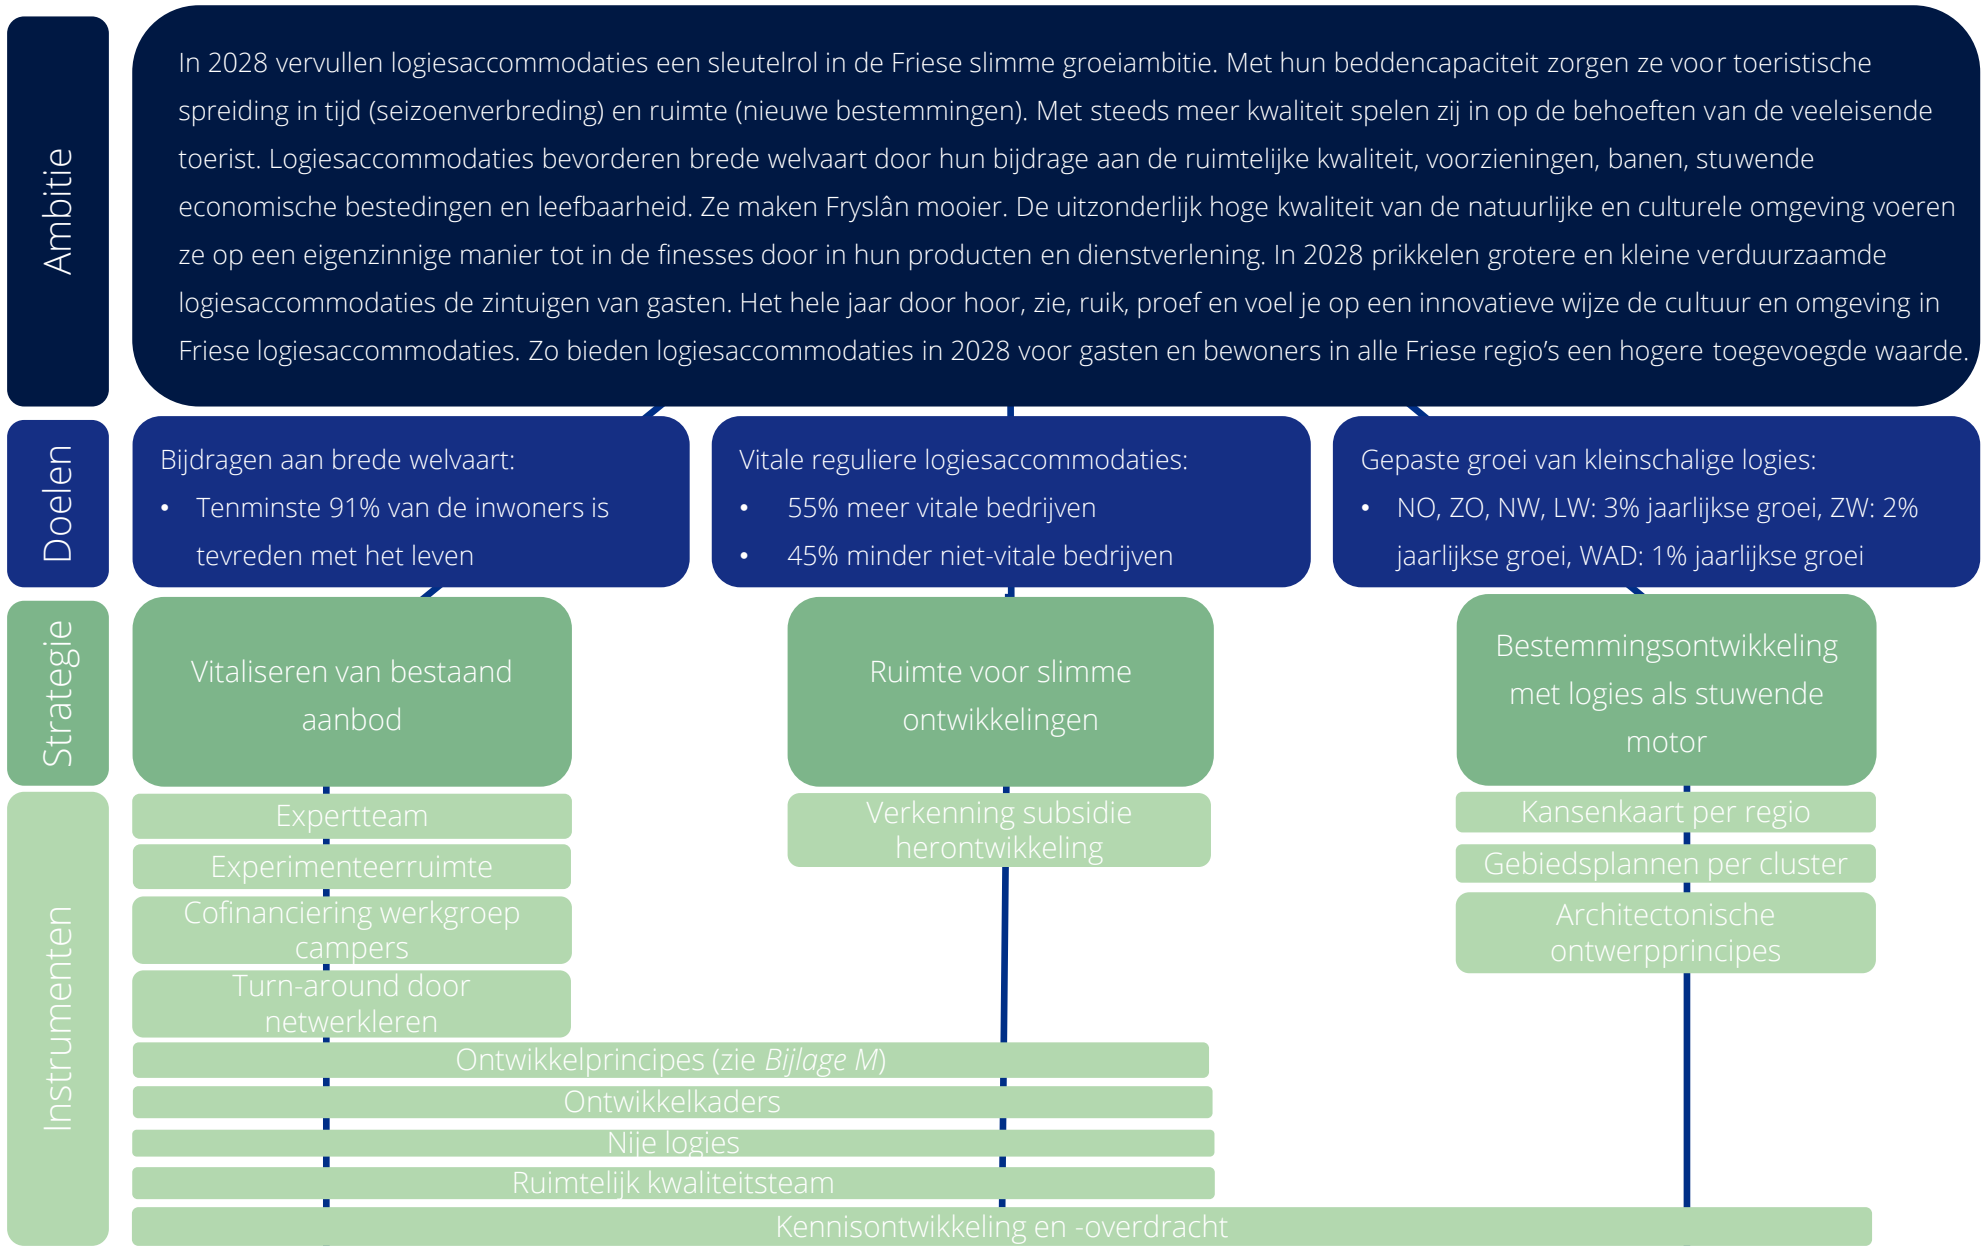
Ambitie

In 2028 vervullen logiesaccommodaties een sleutelrol in de Friese slimme groeiambitie. Met hun beddencapaciteit zorgen ze voor toeristische spreiding in tijd (seizoenverbreding) en ruimte (nieuwe bestemmingen). Met steeds meer kwaliteit spelen zij in op de behoeften van de veeleisende toerist. Logiesaccommodaties bevorderen brede welvaart door hun bijdrage aan de ruimtelijke kwaliteit, voorzieningen, banen, stuwende economische bestedingen en leefbaarheid. Ze maken Fryslân mooier. De uitzonderlijk hoge kwaliteit van de natuurlijke en culturele omgeving voeren ze op een eigenzinnige manier tot in de finesses door in hun producten en dienstverlening. In 2028 prikkelen grotere en kleine verduurzaamde logiesaccommodaties de zintuigen van gasten. Het hele jaar door hoor, zie, ruik, proef en voel je op een innovatieve wijze de cultuur en omgeving in Friese logiesaccommodaties. Zo bieden logiesaccommodaties in 2028 voor gasten en bewoners in alle Friese regio's een hogere toegevoegde waarde.

Doelen

Bijdragen aan brede welvaart:
• Tenminste 91% van de inwoners is tevreden met het leven

Vitale reguliere logiesaccommodaties:
• 55% meer vitale bedrijven
• 45% minder niet-vitale bedrijven

Gepaste groei van kleinschalige logies:
• NO, ZO, NW, LW: 3% jaarlijkse groei, ZW: 2% jaarlijkse groei, WAD: 1% jaarlijkse groei

Strategie

Vitaliseren van bestaand aanbod

Ruimte voor slimme ontwikkelingen

Bestemmingsontwikkeling met logies als stuwende motor

Instrumenten

Expertteam
Experimenteerruimte
Cofinanciering werkgroep campers
Turn-around door netwerkleren

Verkenning subsidie herontwikkeling

Kansenkaart per regio
Gebiedsplannen per cluster
Architectonische ontwerpprincipes

Ontwikkelprincipes (zie *Bijlage M*)
Ontwikkelkaders
Nije logies
Ruimtelijk kwaliteitsteam
Kennisontwikkeling en -overdracht